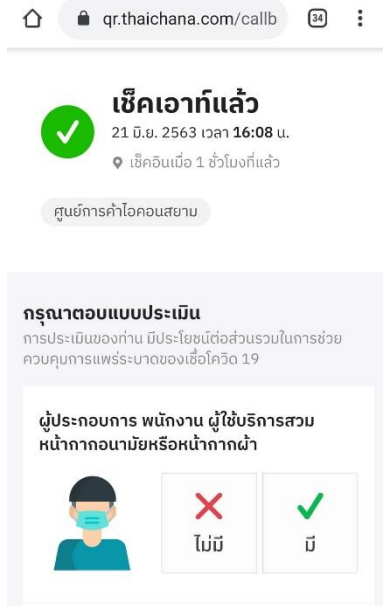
qr.thaichana.com/callb

34

เช็คเอาท์แล้ว

21 มิ.ย. 2563 เวลา **16:08** น.

เช็คอินเมื่อ 1 ชั่วโมงที่แล้ว

ศูนย์การค้าไอคอนสยาม

กรุณาตอบแบบประเมิน

การประเมินของท่าน มีประโยชน์ต่อส่วนรวมในการช่วยควบคุมการแพร่ระบาดของเชื้อโควิด 19

ผู้ประกอบการ พนักงาน ผู้ใช้บริการสวมหน้ากากอนามัยหรือหน้ากากผ้า

ไม่มี

มี